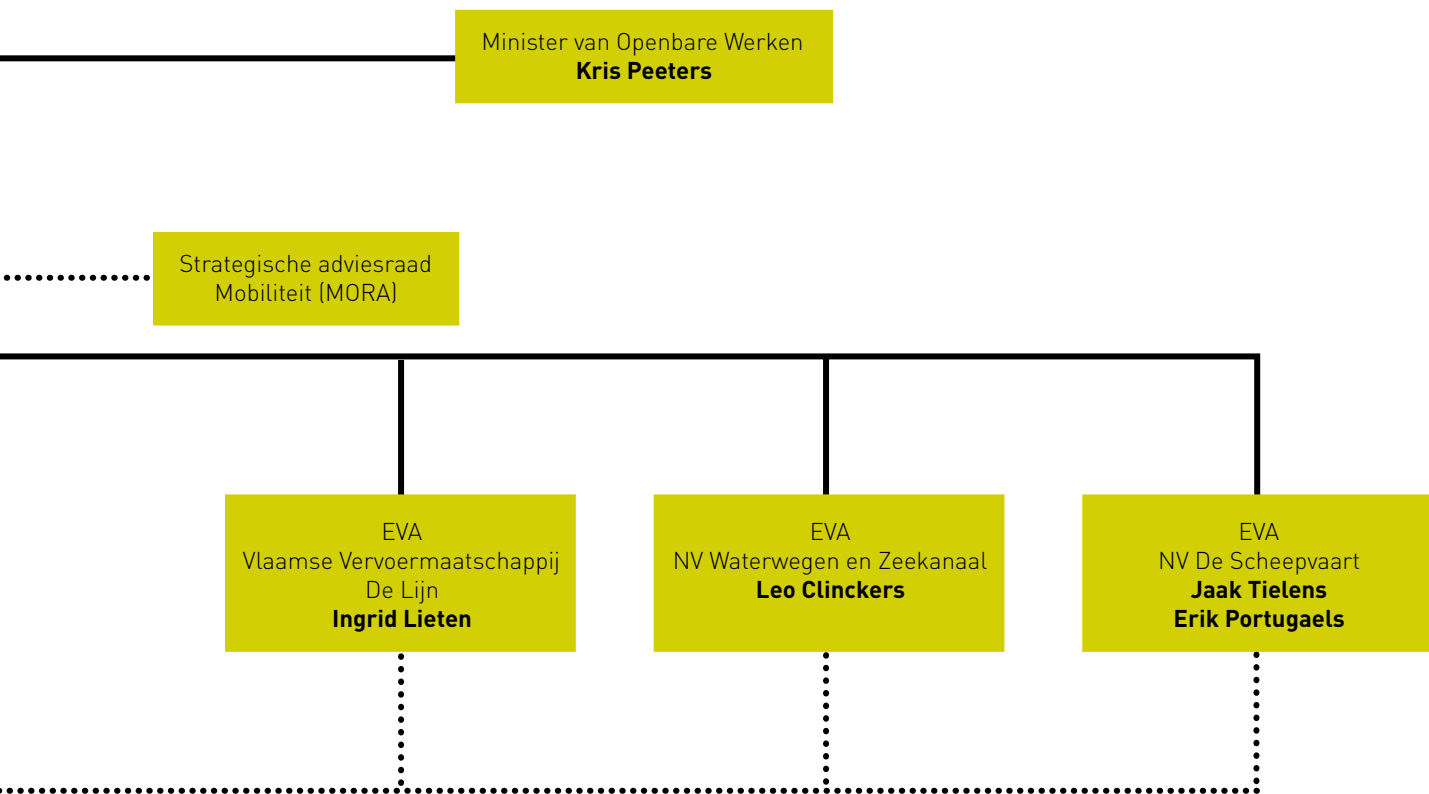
Minister van Openbare Werken
**Kris Peeters**

Strategische adviesraad
Mobiliteit (MORA)

EVA
Vlaamse Vervoermaatschappij
De Lijn
**Ingrid Lieten**

EVA
NV Waterwegen en Zeekanaal
**Leo Clinckers**

EVA
NV De Scheepvaart
**Jaak Tielens**
**Erik Portugaels**